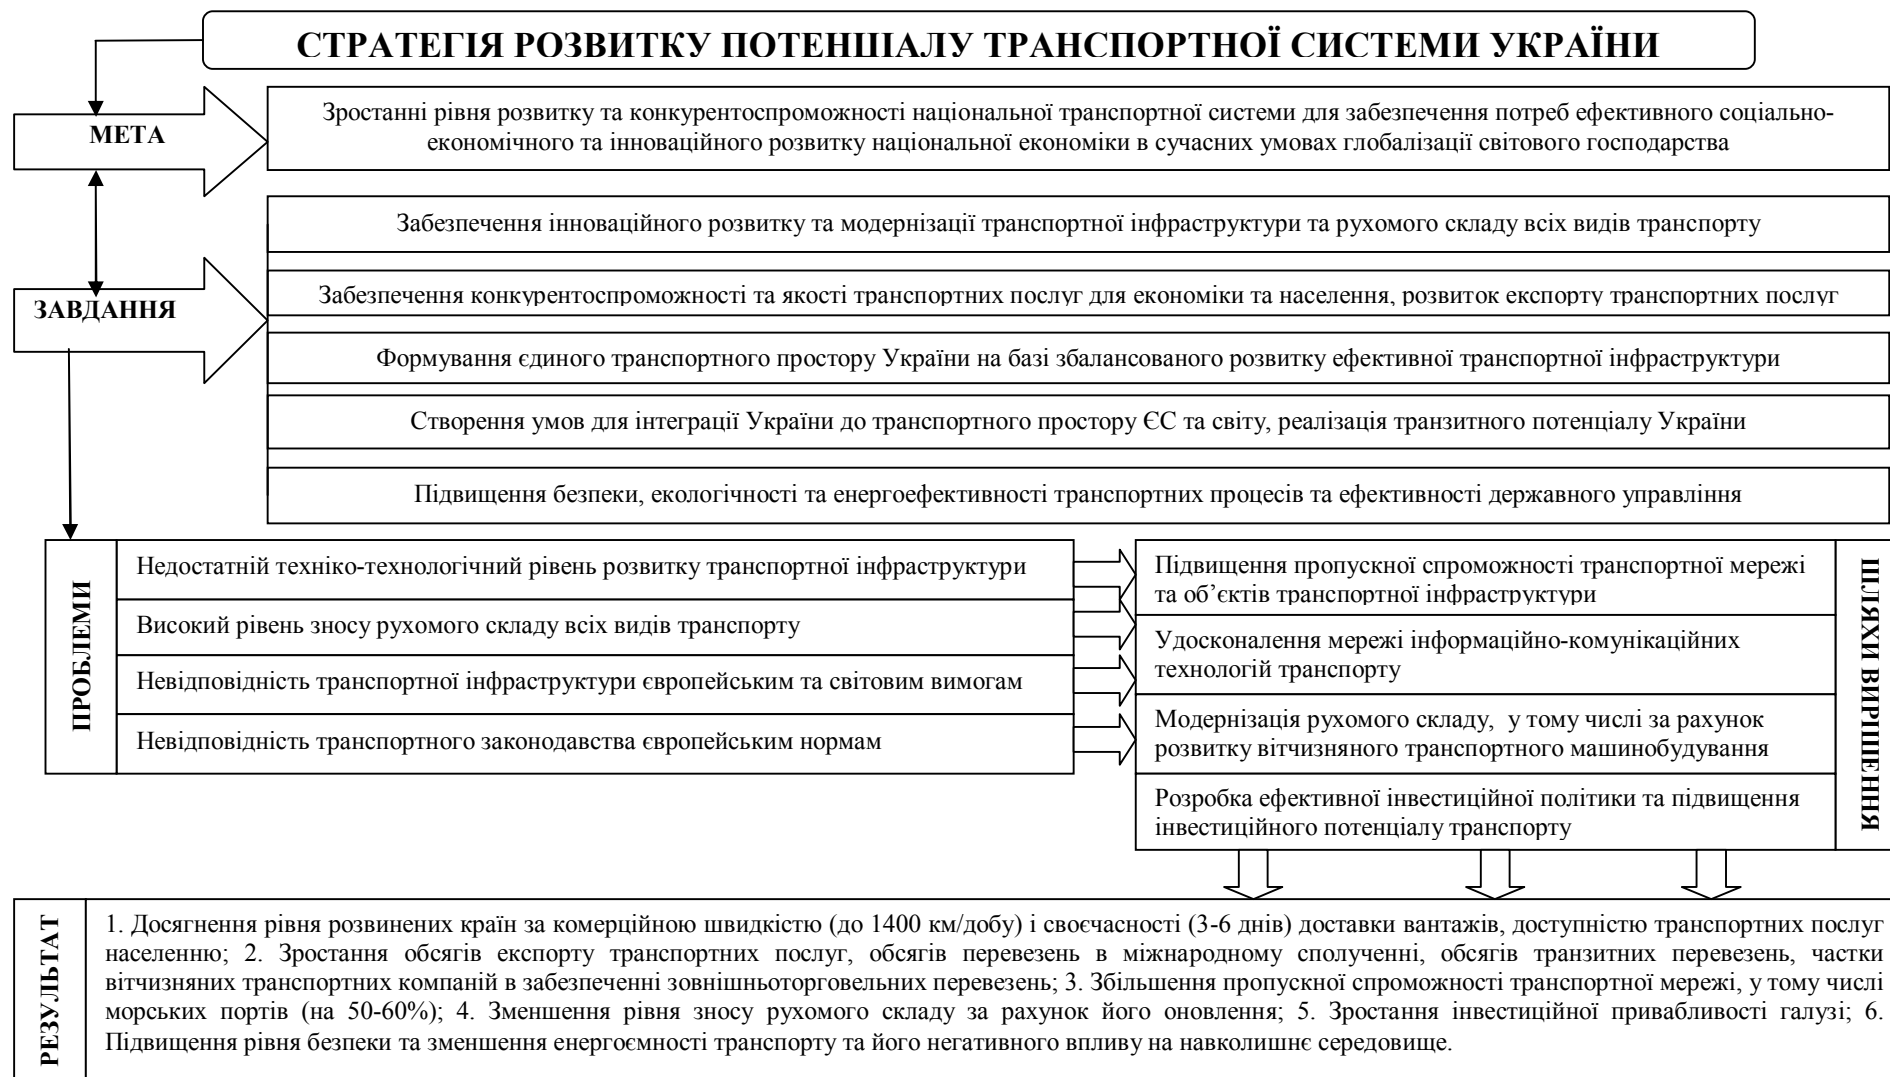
СТРАТЕГІЯ РОЗВИТКУ ПОТЕНЦІАЛУ ТРАНСПОРТНОЇ СИСТЕМИ УКРАЇНИ

МЕТА

Зростанні рівня розвитку та конкурентоспроможності національної транспортної системи для забезпечення потреб ефективного соціально-економічного та інноваційного розвитку національної економіки в сучасних умовах глобалізації світового господарства

ЗАВДАННЯ

Забезпечення інноваційного розвитку та модернізації транспортної інфраструктури та рухомого складу всіх видів транспорту

Забезпечення конкурентоспроможності та якості транспортних послуг для економіки та населення, розвиток експорту транспортних послуг

Формування єдиного транспортного простору України на базі збалансованого розвитку ефективної транспортної інфраструктури

Створення умов для інтеграції України до транспортного простору ЄС та світу, реалізація транзитного потенціалу України

Підвищення безпеки, екологічності та енергоефективності транспортних процесів та ефективності державного управління

ПРОБЛЕМИ

Недостатній техніко-технологічний рівень розвитку транспортної інфраструктури

Високий рівень зносу рухомого складу всіх видів транспорту

Невідповідність транспортної інфраструктури європейським та світовим вимогам

Невідповідність транспортного законодавства європейським нормам

Підвищення пропускної спроможності транспортної мережі та об’єктів транспортної інфраструктури

Удосконалення мережі інформаційно-комунікаційних технологій транспорту

Модернізація рухомого складу, у тому числі за рахунок розвитку вітчизняного транспортного машинобудування

Розробка ефективної інвестиційної політики та підвищення інвестиційного потенціалу транспорту

ШЛЯХИ ВИРІШЕННЯ

РЕЗУЛЬТАТ

1. Досягнення рівня розвинених країн за комерційною швидкістю (до 1400 км/добу) і своєчасності (3-6 днів) доставки вантажів, доступністю транспортних послуг населенню; 2. Зростання обсягів експорту транспортних послуг, обсягів перевезень в міжнародному сполученні, обсягів транзитних перевезень, частки вітчизняних транспортних компаній в забезпеченні зовнішньоторговельних перевезень; 3. Збільшення пропускної спроможності транспортної мережі, у тому числі морських портів (на 50-60%); 4. Зменшення рівня зносу рухомого складу за рахунок його оновлення; 5. Зростання інвестиційної привабливості галузі; 6. Підвищення рівня безпеки та зменшення енергоємності транспорту та його негативного впливу на навколишнє середовище.